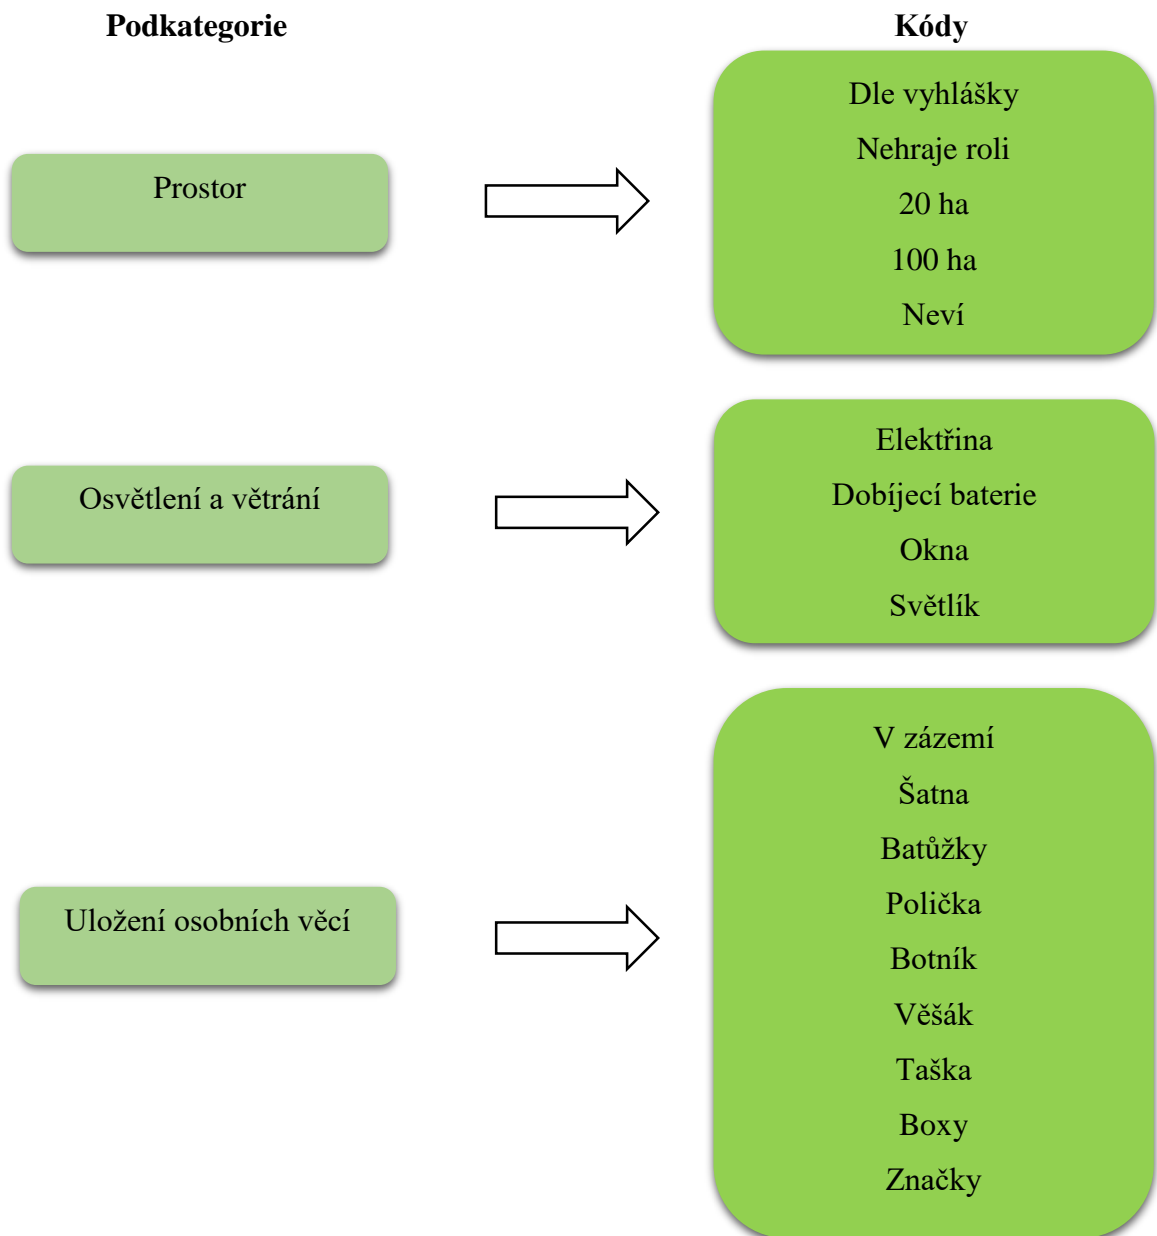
Podkategorie

Kódy

Prostor

Dle vyhlášky
Nehraje roli
20 ha
100 ha
Neví

Osvětlení a větrání

Elektřina
Dobíjecí baterie
Okna
Světlík

Uložení osobních věcí

V zázemí
Šatna
Batůžky
Polička
Botník
Věšák
Taška
Boxy
Značky